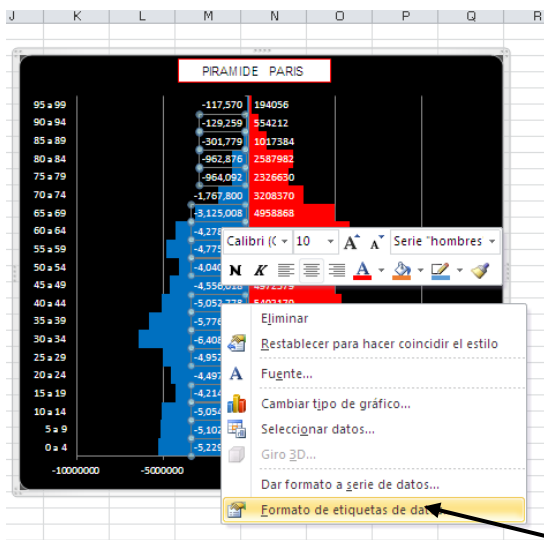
J K L M N O P Q R

PIRAMIDE PARIS

95 a 99
90 a 94
85 a 89
80 a 84
75 a 79
70 a 74
65 a 69
60 a 64
55 a 59
50 a 54
45 a 49
40 a 44
35 a 39
30 a 34
25 a 29
20 a 24
15 a 19
10 a 14
5 a 9
0 a 4

-117,570 194056
-129,259 554212
-301,779 1017384
-962,876 2587982
-964,092 2326630
-1,767,800 3208370
-3,125,008 4958868
-4,278
-4,775
-4,040
-4,556,018 4972579
-5,052,778 5403170
-5,778
-6,408
-4,952
-4,497
-4,214
-5,054
-5,107
-5,229

-10000000 -5000000

Calibri (C 10 A A Serie "hombres
N K A

Eliminar
Restablecer para hacer coincidir el estilo
Fuente...
Cambiar tipo de gráfico...
Seleccionar datos...
Giro 3D...
Dar formato a serie de datos...
Formato de etiquetas de datos...